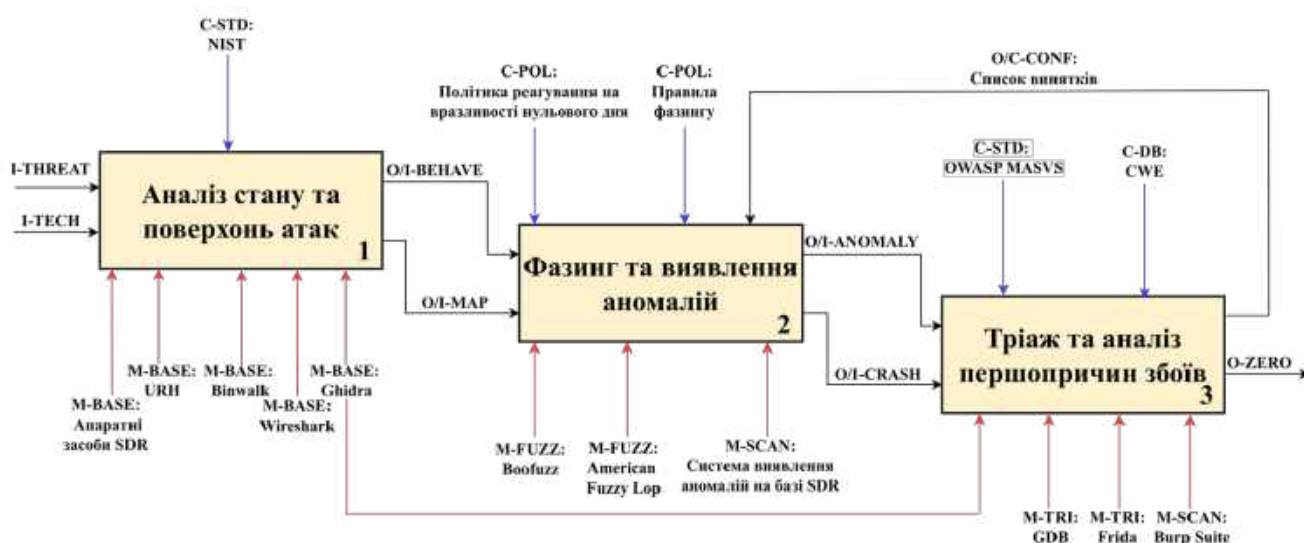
C-STD:
NIST

C-POL:
Політика реагування на вразливості нульового дня

C-POL:
Правила фазингу

O/C-CONF:
Список винятків

I-THREAT

I-TECH

Аналіз стану та поверхонь атак
1

O/I-BEHAVE

O/I-MAP

Фазинг та виявлення аномалій
2

O/I-ANOMALY

O/I-CRASH

C-STD:
OWASP MASVS

C-DB:
CWE

Тріаж та аналіз першопричин збоїв
3

O-ZERO

M-BASE:
Апаратні засоби SDR

M-BASE:
URH

M-BASE:
Binwalk

M-BASE:
Wireshark

M-BASE:
Ghidra

M-FUZZ:
Boofuzz

M-FUZZ:
American Fuzzy Lop

M-SCAN:
Система виявлення аномалій на базі SDR

M-TRI:
GDB

M-TRI:
Frida

M-SCAN:
Burp Suite